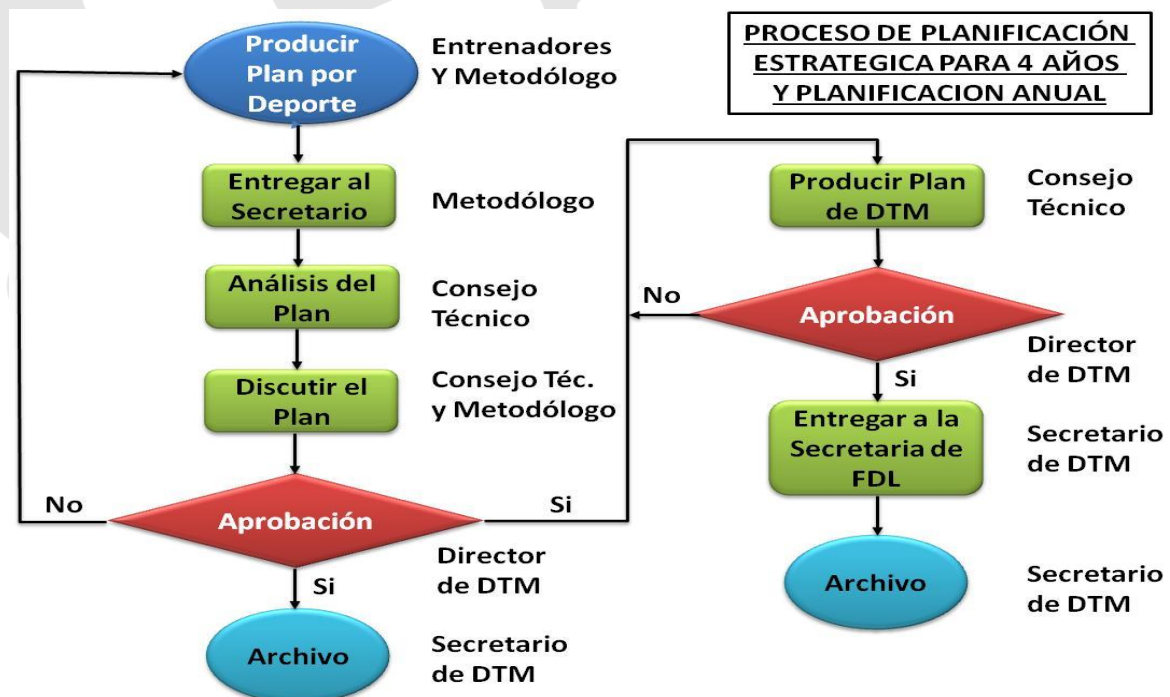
PROCESO DE PLANIFICACIÓN ESTRATEGICA PARA 4 AÑOS Y PLANIFICACION ANUAL

Producir Plan por Deporte
Entrenadores Y Metodólogo

Entregar al Secretario
Metodólogo

Análisis del Plan
Consejo Técnico

Discutir el Plan
Consejo Téc. y Metodólogo

No
Aprobación
Si
Director de DTM

Si
Archivo
Secretario de DTM

Producir Plan de DTM
Consejo Técnico

No
Aprobación
Director de DTM

Si
Entregar a la Secretaria de FDL
Secretario de DTM

Archivo
Secretario de DTM